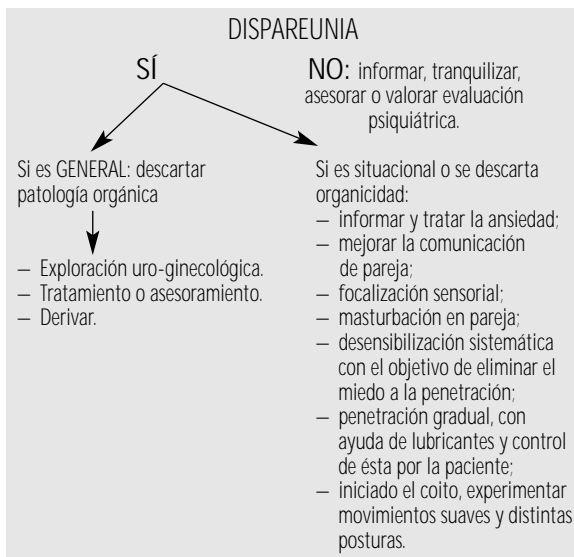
DISPAREUNIA

SÍ

NO: informar, tranquilizar, asesorar o valorar evaluación psiquiátrica.

Si es GENERAL: descartar patología orgánica

— Exploración uro-ginecológica.
— Tratamiento o asesoramiento.
— Derivar.

Si es situacional o se descarta organicidad:
— informar y tratar la ansiedad;
— mejorar la comunicación de pareja;
— focalización sensorial;
— masturbación en pareja;
— desensibilización sistemática con el objetivo de eliminar el miedo a la penetración;
— penetración gradual, con ayuda de lubricantes y control de ésta por la paciente;
— iniciado el coito, experimentar movimientos suaves y distintas posturas.